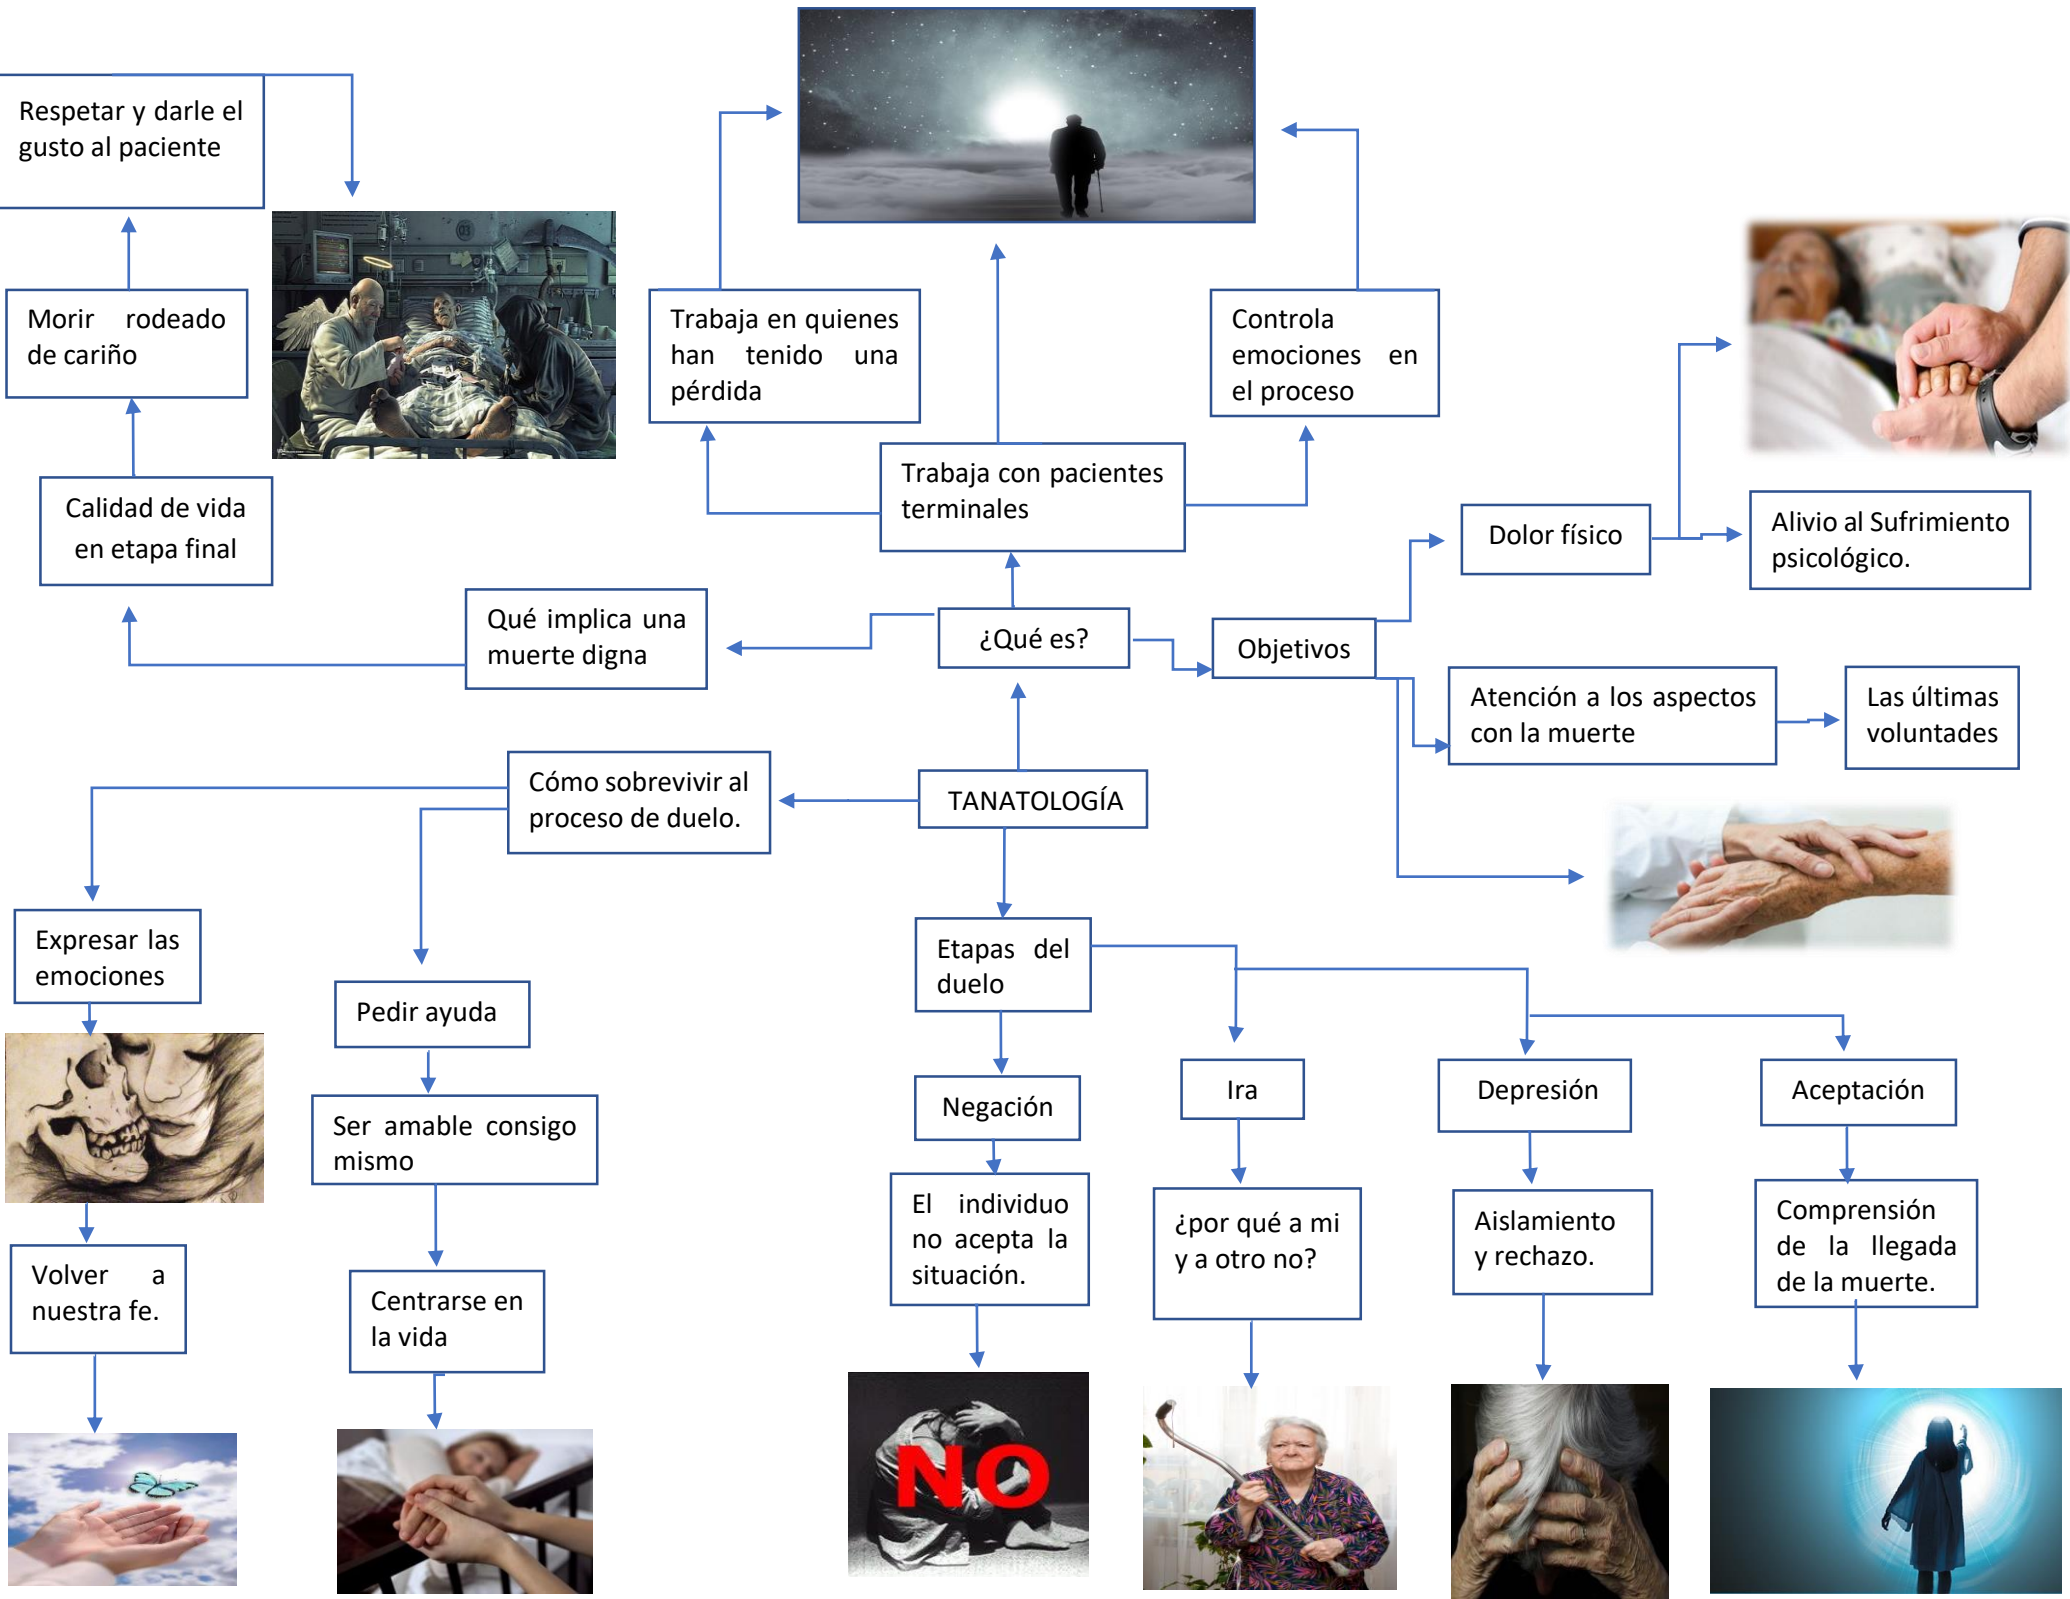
Respetar y darle el gusto al paciente

Morir rodeado de cariño

Calidad de vida en etapa final

Trabaja en quienes han tenido una pérdida

Controla emociones en el proceso

Trabaja con pacientes terminales

Dolor físico

Alivio al Sufrimiento psicológico.

Qué implica una muerte digna

¿Qué es?

Objetivos

Atención a los aspectos con la muerte

Las últimas voluntades

Cómo sobrevivir al proceso de duelo.

TANATOLOGÍA

Expresar las emociones

Pedir ayuda

Etapas del duelo

Ser amable consigo mismo

Negación

Ira

Depresión

Aceptación

El individuo no acepta la situación.

¿por qué a mi y a otro no?

Aislamiento y rechazo.

Comprensión de la llegada de la muerte.

Volver a nuestra fe.

Centrarse en la vida

NO